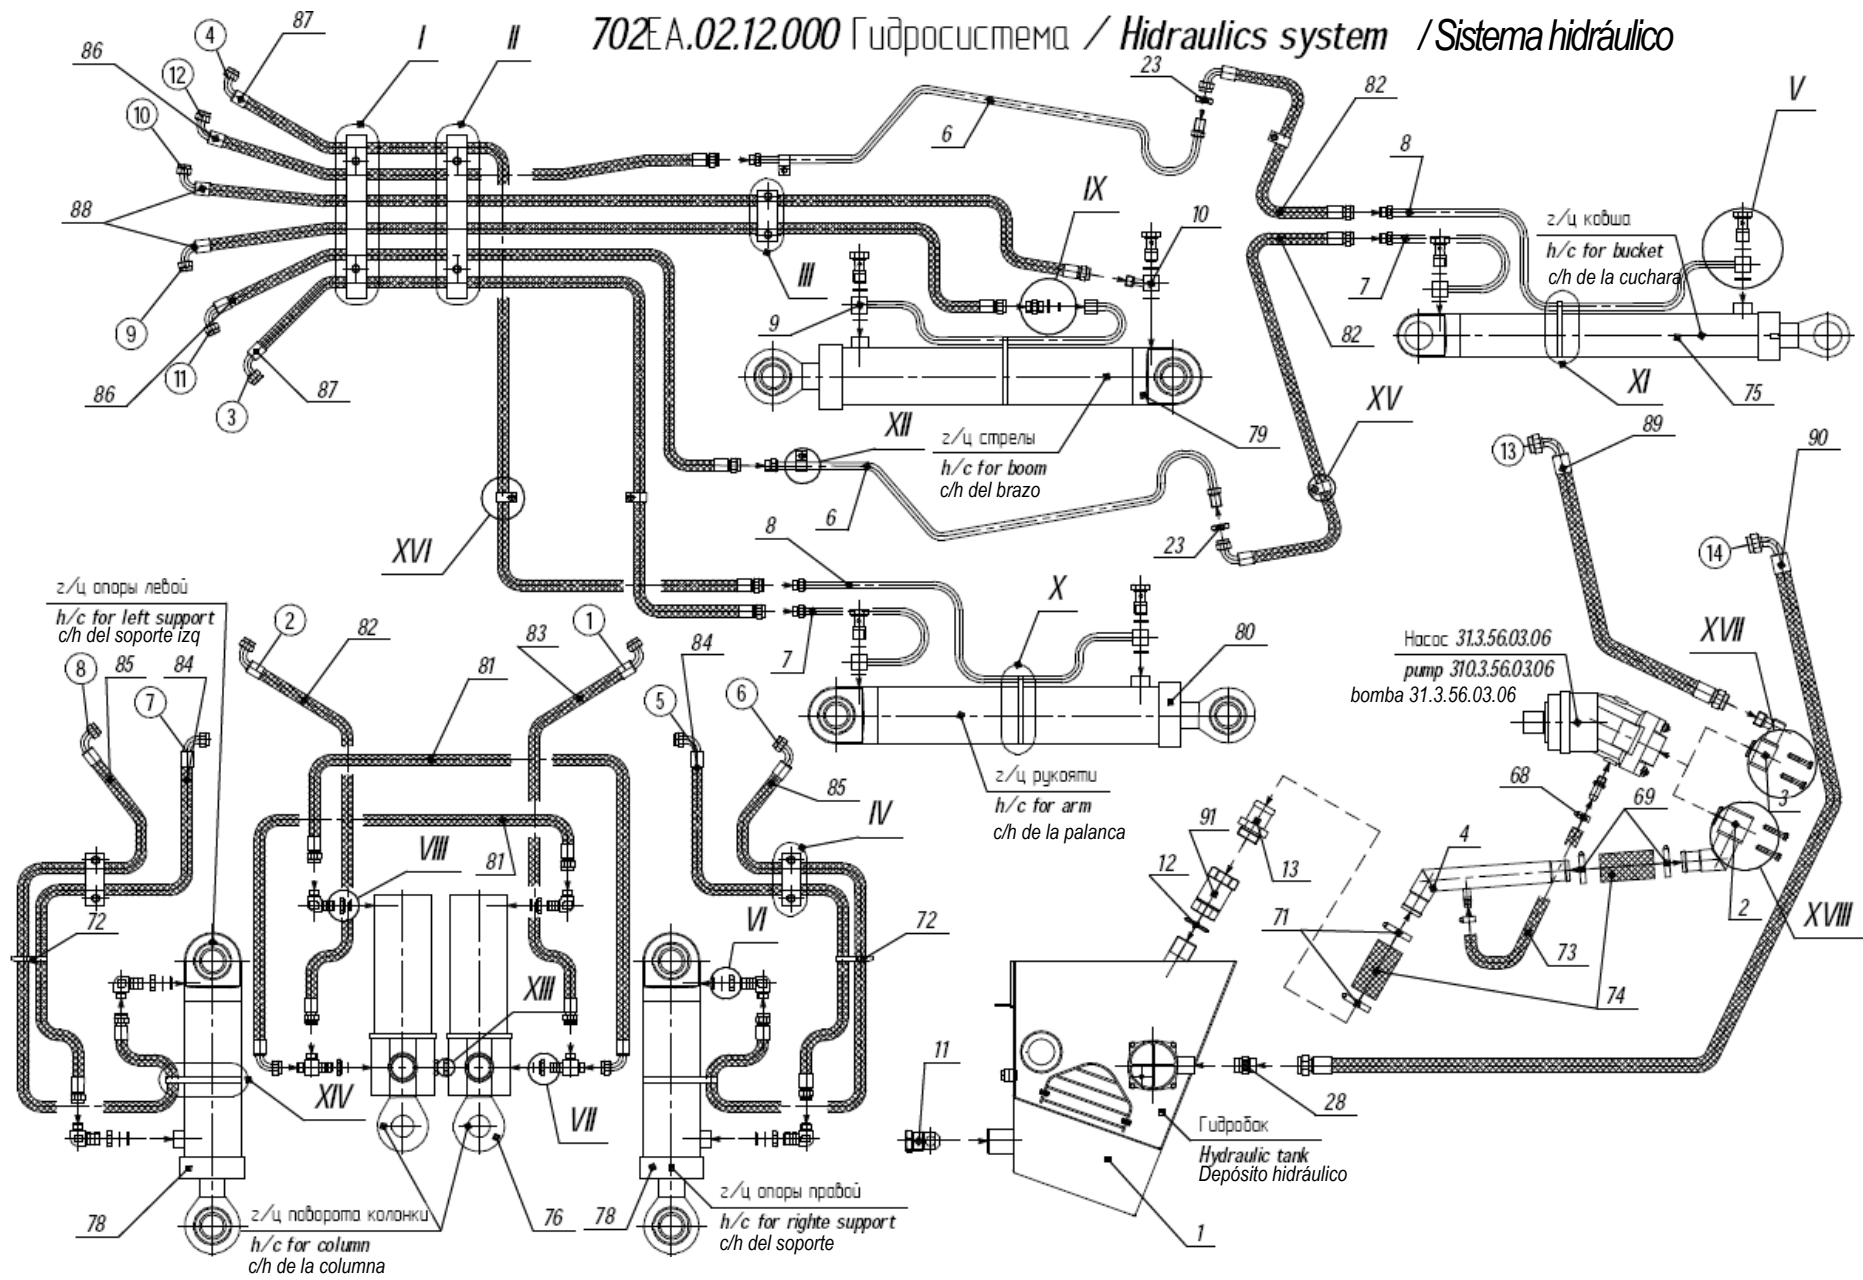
702EA.02.12.000 Гидросистема / Hidraulics system / Sistema hidráulico

I II 87 4 86 12 10 88 9 11 86 3 87

6 23 82 8 V
IX 10
III
9
7
82
г/ц ковша
h/c for bucket
c/h de la cuchara
XI 75
79
XII
г/ц стрелы
h/c for boom
c/h del brazo
6
XV
23
13 89 90 14
XVI
8
X
г/ц опоры левой
h/c for left support
c/h del soporte izq
2 82 83 1
8 85 84 7 81 84 5 6
7
80
Насос 31.3.56.03.06
pump 310.3.56.03.06
bomba 31.3.56.03.06
XVII
г/ц рукояти
h/c for arm
c/h de la palanca
85
IV
3
VIII 81
91 13
12
68 69
4
2 XVIII
72 VI 72
71
73
74
XIII
XIV VII
11
28
Гидробак
Hydraulic tank
Depósito hidráulico
78
г/ц поворота колонки
h/c for column
c/h de la columna
76 78
г/ц опоры правой
h/c for righte support
c/h del soporte
1